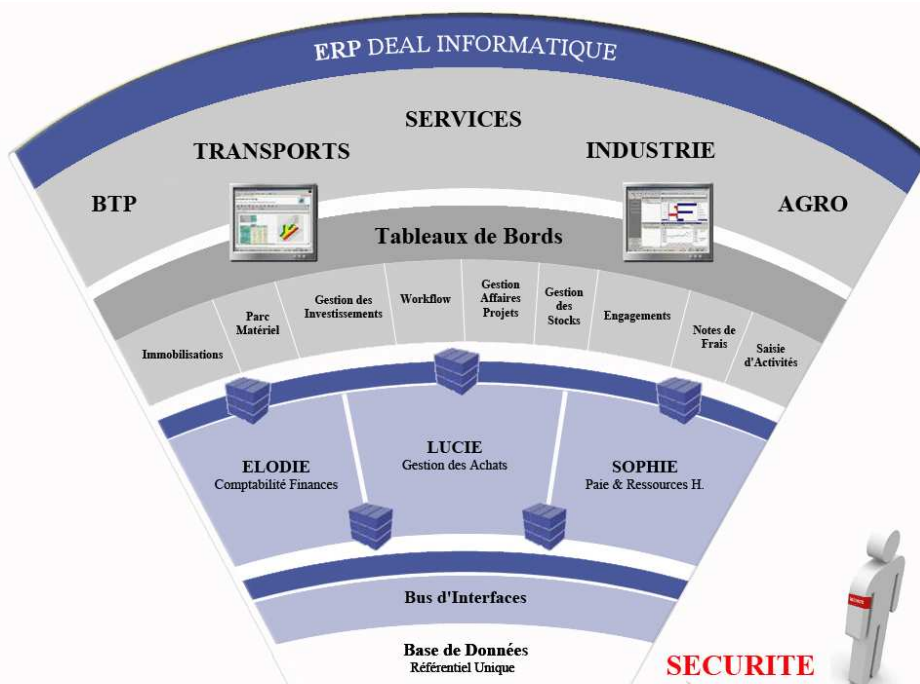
ERP DEAL INFORMATIQUE

SERVICES

TRANSPORTS

INDUSTRIE

BTP

AGRO

Tableaux de Bords

Immobilisations

Parc Matériel

Gestion des Investissements

Workflow

Gestion Affaires Projets

Gestion des Stocks

Engagements

Notes de Frais

Saisie d'Activités

ELODIE
Comptabilité Finances

LUCIE
Gestion des Achats

SOPHIE
Paie & Ressources H.

Bus d'Interfaces

Base de Données
Référentiel Unique

SECURITE